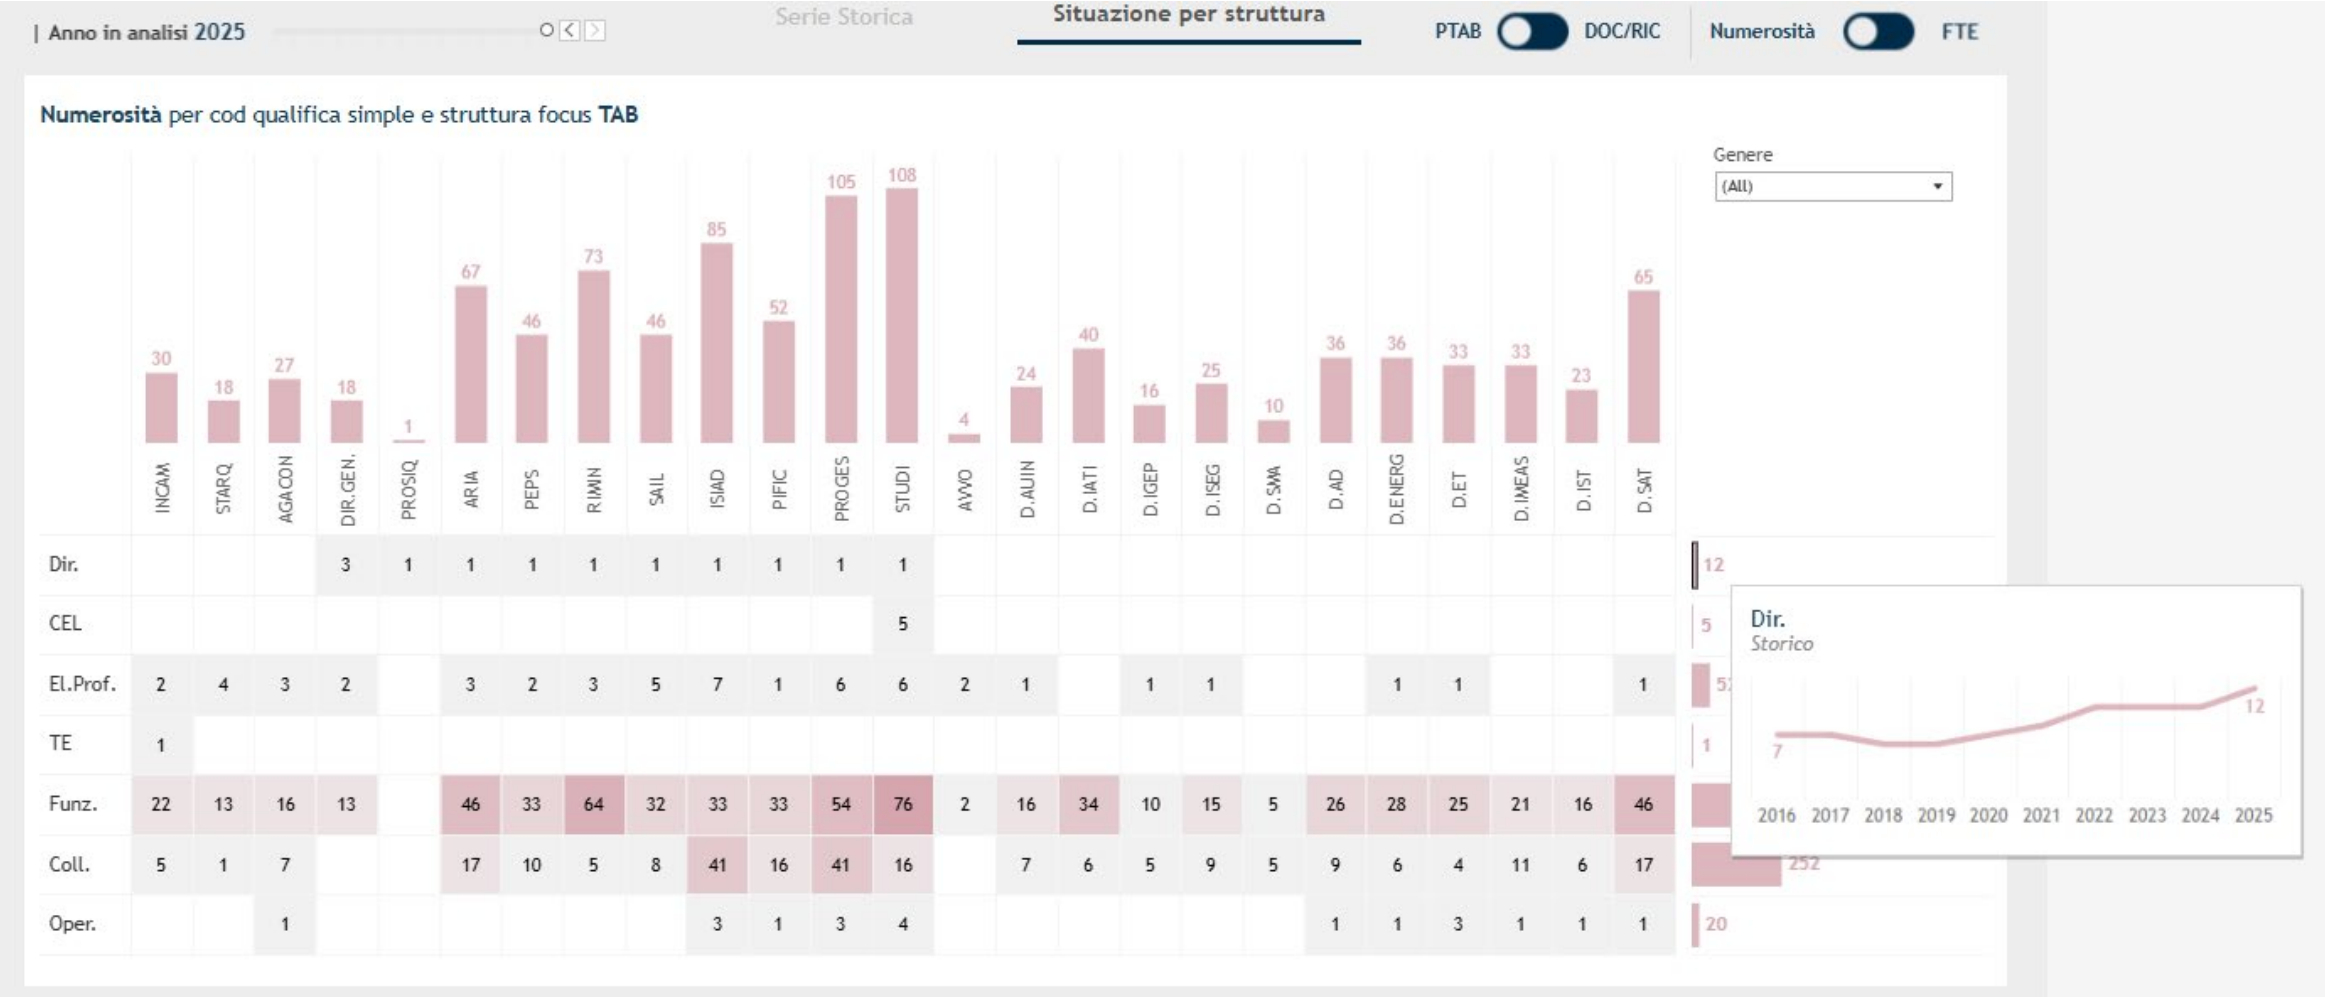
| Anno in analisi 2025

Serie Storica

Situazione per struttura

PTAB DOC/RIC

Numerosità FTE

Numerosità per cod qualifica simple e struttura focus TAB

Genere
(All)

30 18 27 18 1 67 46 73 46 85 52 105 108 4 24 40 16 25 10 36 36 33 33 23 65

| | INCAM | STARQ | AGACON | DIR.GEN. | PROSIQ | ARIA | PEPS | RIMIN | SAIL | ISIAD | PIFIC | PROGES | STUDI | AVVO | D.AUIN | D.IATI | D.IGEP | D.ISEG | D.SMA | D.AD | D.ENERG | D.ET | D.IMEAS | D.IST | D.SAT | |
|---|---|---|---|---|---|---|---|---|---|---|---|---|---|---|---|---|---|---|---|---|---|---|---|---|---|---|
| Dir. | | | | 3 | 1 | 1 | 1 | 1 | 1 | 1 | 1 | 1 | 1 | | | | | | | | | | | | | 12 |
| CEL | | | | | | | | | | | | | 5 | | | | | | | | | | | | | 5 |
| El.Prof. | 2 | 4 | 3 | 2 | | 3 | 2 | 3 | 5 | 7 | 1 | 6 | 6 | 2 | 1 | | 1 | 1 | | | 1 | 1 | | | 1 | 5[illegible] |
| TE | 1 | | | | | | | | | | | | | | | | | | | | | | | | | 1 |
| Funz. | 22 | 13 | 16 | 13 | | 46 | 33 | 64 | 32 | 33 | 33 | 54 | 76 | 2 | 16 | 34 | 10 | 15 | 5 | 26 | 28 | 25 | 21 | 16 | 46 | |
| Coll. | 5 | 1 | 7 | | | 17 | 10 | 5 | 8 | 41 | 16 | 41 | 16 | | 7 | 6 | 5 | 9 | 5 | 9 | 6 | 4 | 11 | 6 | 17 | 252 |
| Oper. | | | 1 | | | | | | | 3 | 1 | 3 | 4 | | | | | | | 1 | 1 | 3 | 1 | 1 | 1 | 20 |

Dir.
Storico
7
12
2016 2017 2018 2019 2020 2021 2022 2023 2024 2025